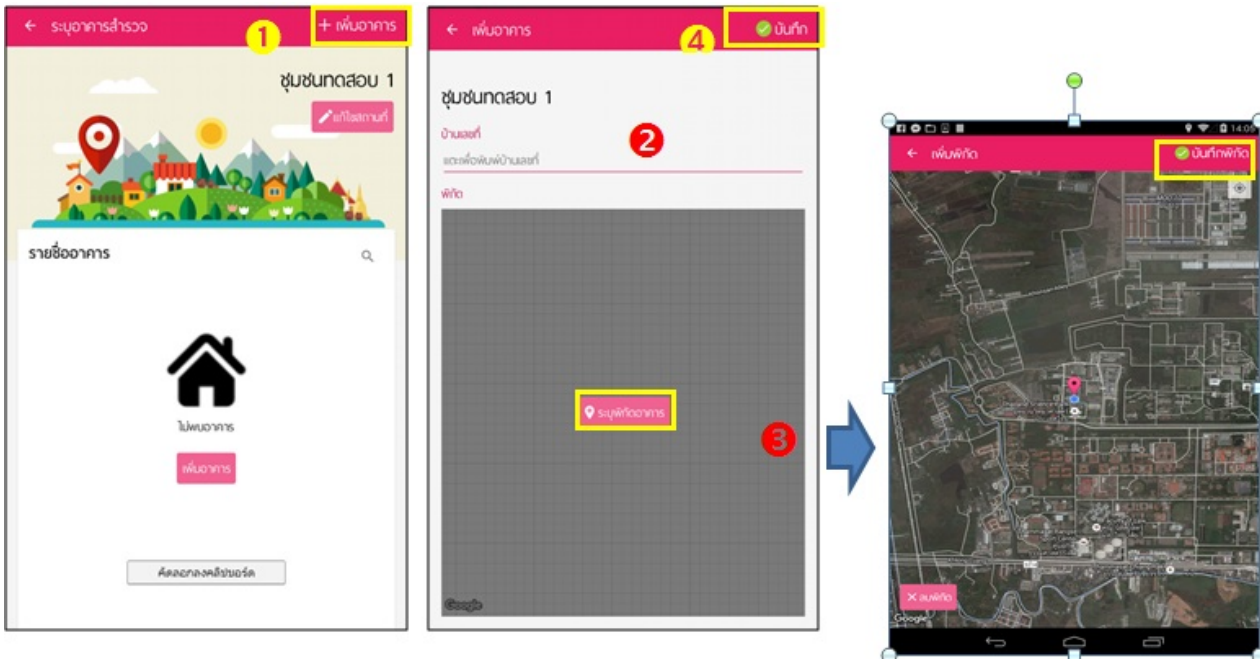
← ระบุอาคารสำรวจ
1
+ เพิ่มอาคาร
ชุมชนทดสอบ 1
แก้ไขสถานที่
รายชื่ออาคาร
ไม่พบอาคาร
เพิ่มอาคาร
คัดลอกลงคลิปบอร์ด

← เพิ่มอาคาร
4
บันทึก
ชุมชนทดสอบ 1
บ้านเลขที่
2
แตะเพื่อพิมพ์บ้านเลขที่
พิกัด
ระบุพิกัดอาคาร
3
Google

14:05
← เพิ่มพิกัด
บันทึกพิกัด
✕ ลบพิกัด
Google